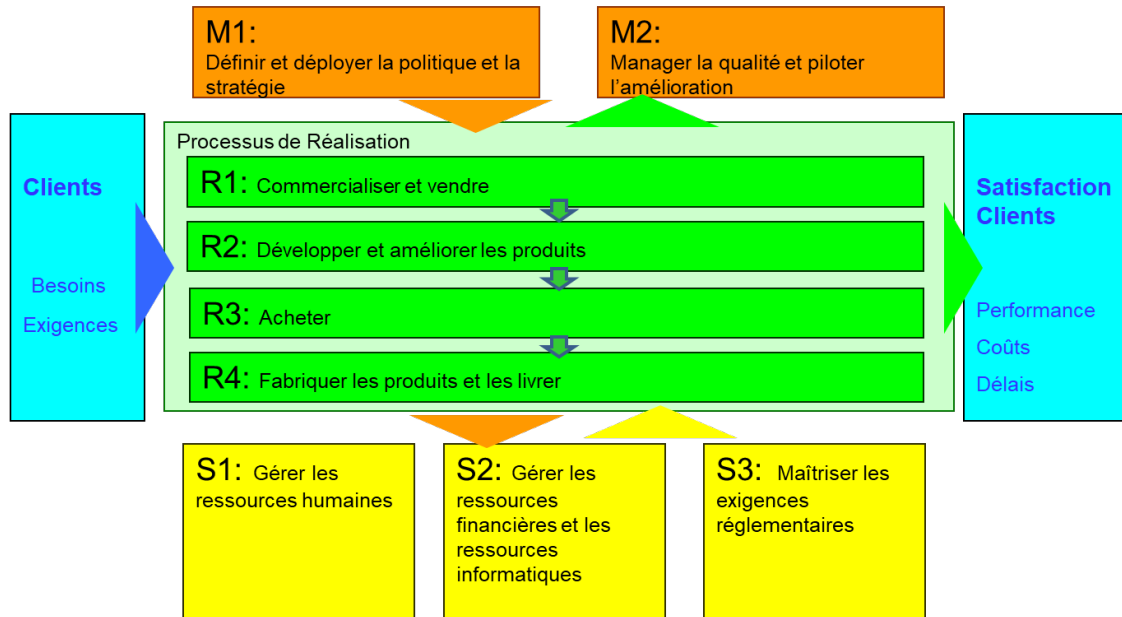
M1:
Définir et déployer la politique et la stratégie

M2:
Manager la qualité et piloter l'amélioration

Clients

Besoins

Exigences

Processus de Réalisation

R1: Commercialiser et vendre

R2: Développer et améliorer les produits

R3: Acheter

R4: Fabriquer les produits et les livrer

Satisfaction Clients

Performance

Coûts

Délais

S1: Gérer les ressources humaines

S2: Gérer les ressources financières et les ressources informatiques

S3: Maîtriser les exigences réglementaires